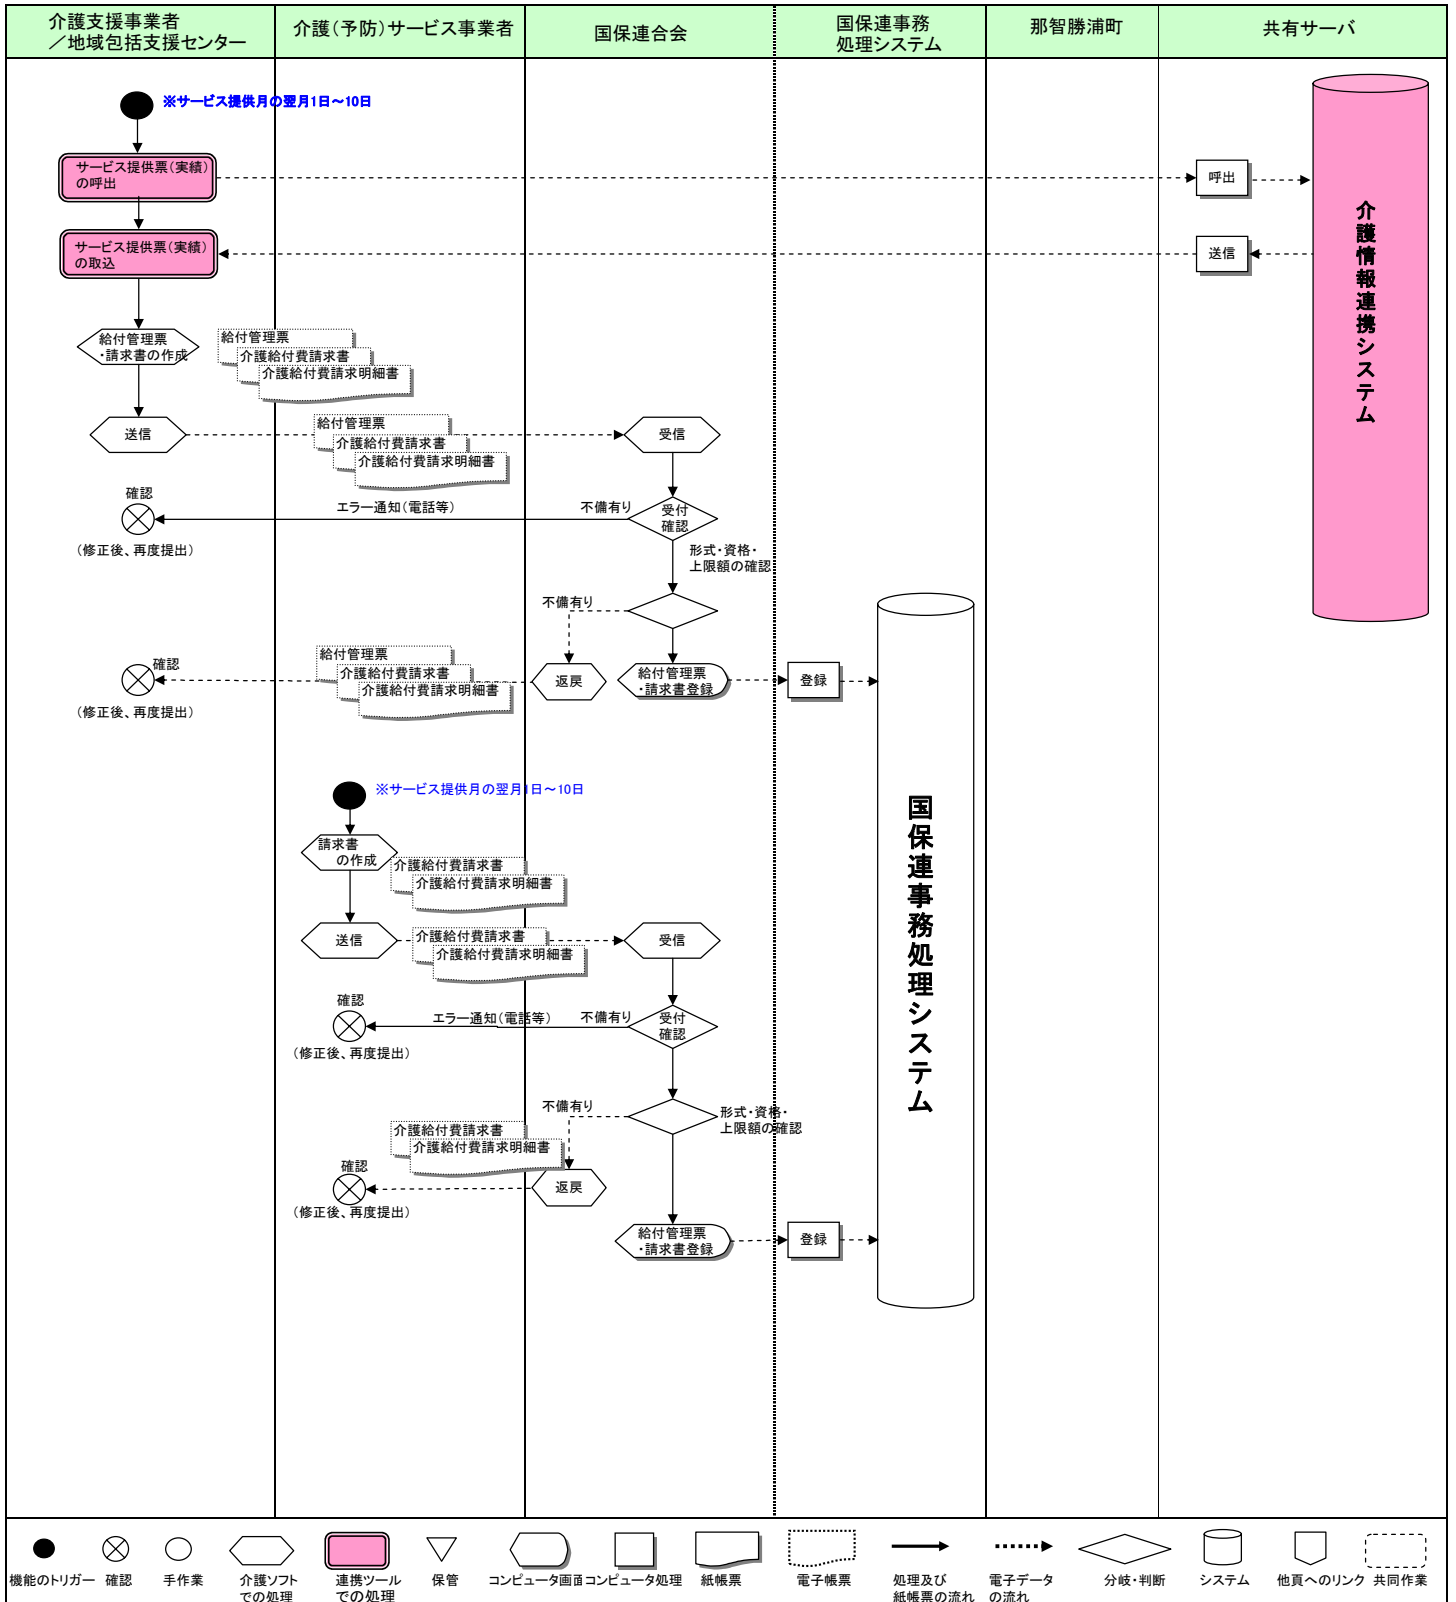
| 介護支援事業者／地域包括支援センター | 介護(予防)サービス事業者 | 国保連合会 | 国保連事務処理システム | 那智勝浦町 | 共有サーバ |
|---|---|---|---|---|---|

※サービス提供月の翌月1日～10日

サービス提供票(実績)の呼出

呼出

介護情報連携システム

サービス提供票(実績)の取込

送信

給付管理票・請求書の作成

給付管理票
介護給付費請求書
介護給付費請求明細書

送信

給付管理票
介護給付費請求書
介護給付費請求明細書

受信

確認

エラー通知(電話等)

不備有り

受付確認

(修正後、再度提出)

形式・資格・上限額の確認

不備有り

給付管理票
介護給付費請求書
介護給付費請求明細書

確認

返戻

給付管理票・請求書登録

登録

(修正後、再度提出)

国保連事務処理システム

※サービス提供月の翌月1日～10日

請求書の作成

介護給付費請求書
介護給付費請求明細書

送信

介護給付費請求書
介護給付費請求明細書

受信

確認

エラー通知(電話等)

不備有り

受付確認

(修正後、再度提出)

不備有り

形式・資格・上限額の確認

介護給付費請求書
介護給付費請求明細書

確認

返戻

(修正後、再度提出)

給付管理票・請求書登録

登録

機能のトリガー　確認　手作業　介護ソフトでの処理　連携ツールでの処理　保管　コンピュータ画面　コンピュータ処理　紙帳票　電子帳票　処理及び紙帳票の流れ　電子データの流れ　分岐・判断　システム　他頁へのリンク　共同作業